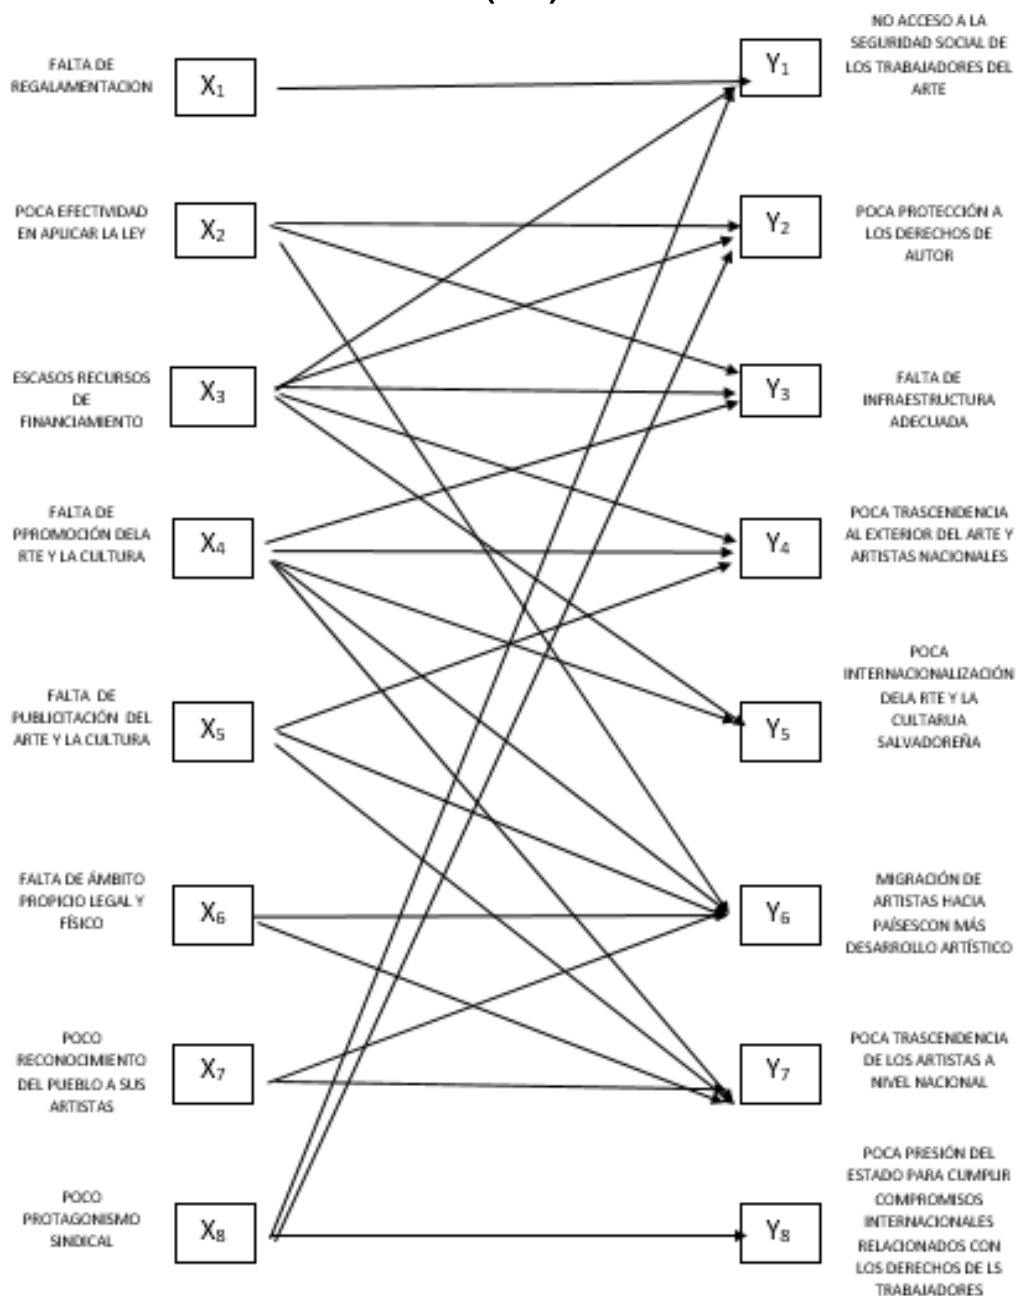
FALTA DE REGALAMENTACION
$X_1$

POCA EFECTIVIDAD EN APLICAR LA LEY
$X_2$

ESCASOS RECURSOS DE FINANCIAMIENTO
$X_3$

FALTA DE PPROMOCIÓN DELA RTE Y LA CULTURA
$X_4$

FALTA DE PUBLICITACIÓN DEL ARTE Y LA CULTURA
$X_5$

FALTA DE ÁMBITO PROPICIO LEGAL Y FÍSICO
$X_6$

POCO RECONOCIMIENTO DEL PUEBLO A SUS ARTISTAS
$X_7$

POCO PROTAGONISMO SINDICAL
$X_8$

$Y_1$
NO ACCESO A LA SEGURIDAD SOCIAL DE LOS TRABAJADORES DEL ARTE

$Y_2$
POCA PROTECCIÓN A LOS DERECHOS DE AUTOR

$Y_3$
FALTA DE INFRAESTRUCTURA ADECUADA

$Y_4$
POCA TRASCENDENCIA AL EXTERIOR DEL ARTE Y ARTISTAS NACIONALES

$Y_5$
POCA INTERNACIONALIZACIÓN DELA RTE Y LA CULTARUA SALVADOREÑA

$Y_6$
MIGRACIÓN DE ARTISTAS HACIA PAÍSESCON MÁS DESARROLLO ARTÍSTICO

$Y_7$
POCA TRASCENDENCIA DE LOS ARTISTAS A NIVEL NACIONAL

$Y_8$
POCA PRESIÓN DEL ESTADO PARA CUMPLIR COMPROMISOS INTERNACIONALES RELACIONADOS CON LOS DERECHOS DE LS TRABAJADORES